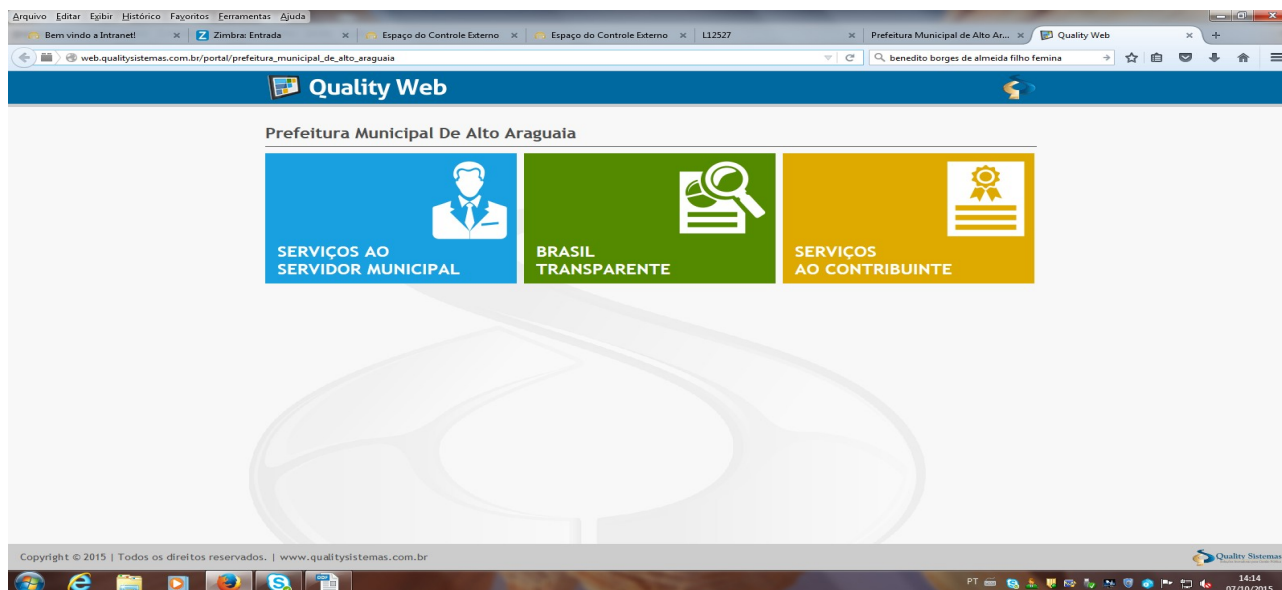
Arquivo Editar Exibir Histórico Favoritos Ferramentas Ajuda

Bem vindo a Intranet! × Zimbra: Entrada × Espaço do Controle Externo × Espaço do Controle Externo × L12527 × Prefeitura Municipal de Alto Ar... × Quality Web × +

web.qualitysistemas.com.br/portal/prefeitura_municipal_de_alto_araguaia

benedito borges de almeida filho femina

Quality Web

Prefeitura Municipal De Alto Araguaia

SERVIÇOS AO SERVIDOR MUNICIPAL

BRASIL TRANSPARENTE

SERVIÇOS AO CONTRIBUINTE

Copyright © 2015 | Todos os direitos reservados. | www.qualitysistemas.com.br

Quality Sistemas

PT

14:14
07/10/2015